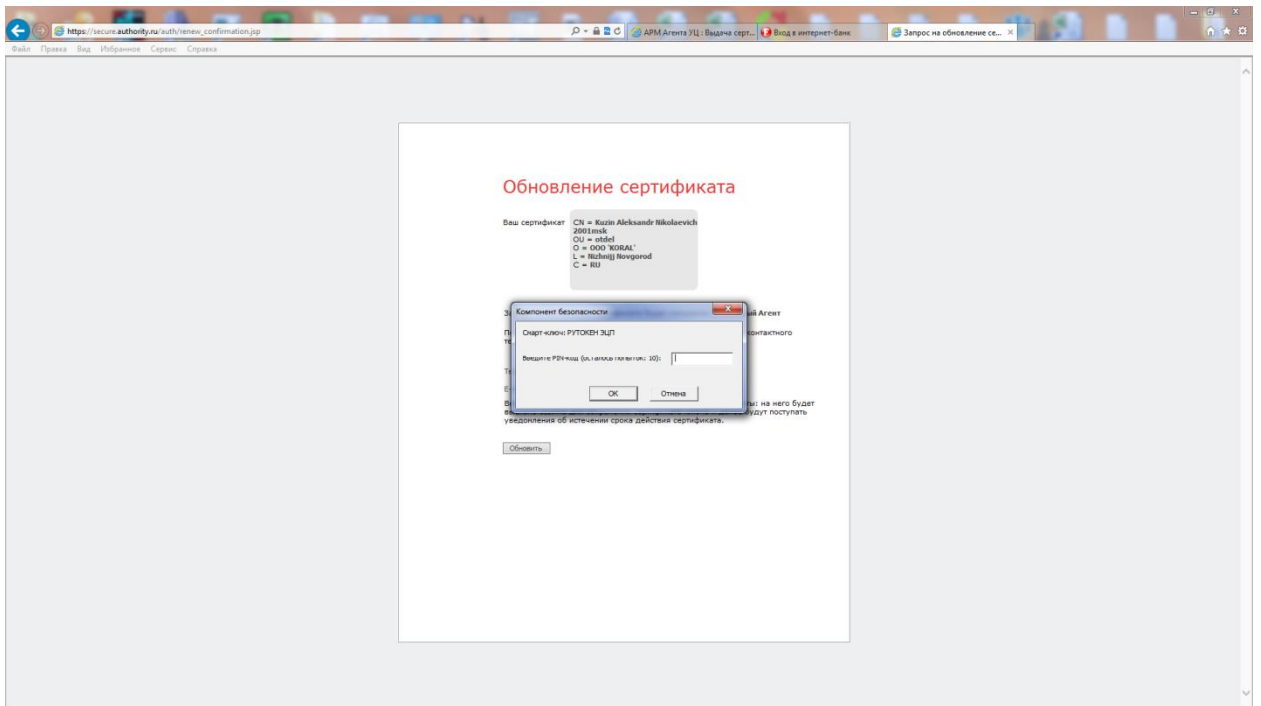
https://secure.authority.ru/auth/renew_confirmation.jsp
АРМ Агента УЦ : Выдача серт...
Вход в интернет-банк
Запрос на обновление се...
Файл Правка Вид Избранное Сервис Справка

Обновление сертификата

Ваш сертификат CN = Kuzin Aleksandr Nikolaevich 2001msk
OU = otdel
O = OOO 'KORAL'
L = Nizhnijj Novgorod
C = RU

З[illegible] ый Агент

П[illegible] контактного т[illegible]

Т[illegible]

E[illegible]

В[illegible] ты: на него будет в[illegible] будут поступать уведомления об истечении срока действия сертификата.

Обновить

Компонент безопасности
Смарт-ключ: РУТОКЕН ЭЦП
Введите PIN-код (осталось попыток: 10):
OK
Отмена